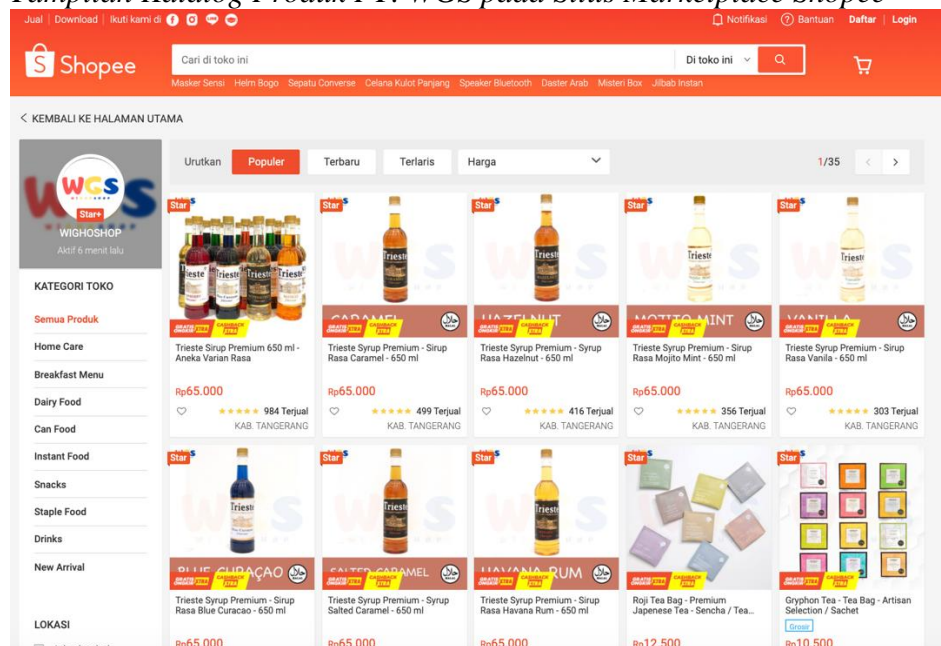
Tampilan Katalog Produk PT. WGS pada Situs Marketplace Shopee

Jual | Download | Ikuti kami di
Notifikasi
Bantuan
Daftar | Login

Shopee
Cari di toko ini
Di toko ini
Masker Sensi Helm Bogo Sepatu Converse Celana Kulot Panjang Speaker Bluetooth Daster Arab Misteri Box Jilbab Instan

< KEMBALI KE HALAMAN UTAMA

WGS
Star+
WIGHOSHOP
Aktif 6 menit lalu

KATEGORI TOKO
Semua Produk
Home Care
Breakfast Menu
Dairy Food
Can Food
Instant Food
Snacks
Staple Food
Drinks
New Arrival

LOKASI

Urutkan | Populer | Terbaru | Terlaris | Harga
1/35

Star
Trieste Sirup Premium 650 ml - Aneka Varian Rasa
Rp65.000
984 Terjual
KAB. TANGERANG

Star
CARAMEL
Trieste Syrup Premium - Sirup Rasa Caramel - 650 ml
Rp65.000
499 Terjual
KAB. TANGERANG

Star
HAZELNUT
Trieste Syrup Premium - Syrup Rasa Hazelnut - 650 ml
Rp65.000
416 Terjual
KAB. TANGERANG

Star
MOJITO MINT
Trieste Syrup Premium - Sirup Rasa Mojito Mint - 650 ml
Rp65.000
356 Terjual
KAB. TANGERANG

Star
VANILLA
Trieste Syrup Premium - Sirup Rasa Vanila - 650 ml
Rp65.000
303 Terjual
KAB. TANGERANG

Star
BLUE CURAÇAO
Trieste Syrup Premium - Sirup Rasa Blue Curacao - 650 ml
Rp65.000

Star
SALTED CARAMEL
Trieste Syrup Premium - Syrup Rasa Salted Caramel - 650 ml
Rp65.000

Star
HAVANA RUM
Trieste Syrup Premium - Sirup Rasa Havana Rum - 650 ml
Rp65.000

Star
Roji Tea Bag - Premium Japenese Tea - Sencha / Tea...
Rp12.500

Star
Gryphon Tea - Tea Bag - Artisan Selection / Sachet
Grosir
Rp10.500